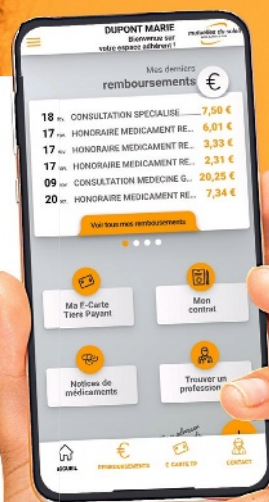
DUPONT MARIE
Bienvenue sur votre espace adhérent !

mutuelle du soleil

Mes derniers remboursements

€

| | | |
|---|---|---|
| 18 fév. | CONSULTATION SPECIALISE | 7,50 € |
| 17 fév. | HONORAIRE MEDICAMENT RE... | 6,01 € |
| 17 fév. | HONORAIRE MEDICAMENT RE... | 3,33 € |
| 17 fév. | HONORAIRE MEDICAMENT RE... | 2,31 € |
| 09 fév. | CONSULTATION MEDECINE G... | 20,25 € |
| 20 fév. | HONORAIRE MEDICAMENT RE... | 7,34 € |

Voir tous mes remboursements

Ma E-Carte Tiers Payant

Mon contrat

Notices de médicaments

Trouver un professio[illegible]

ACCUEIL
REMBOURSEMENTS
E-CARTE TP
CONTACT